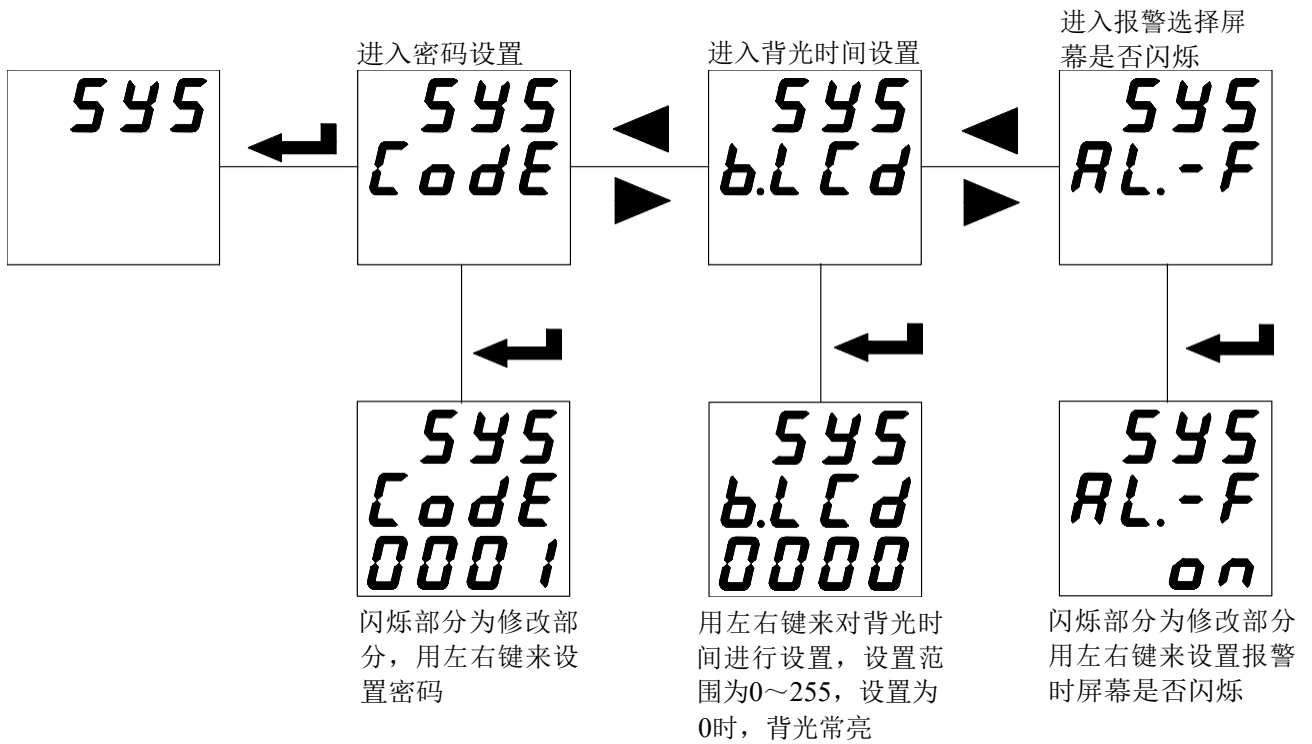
SYS

进入密码设置
SYS
CodE

进入背光时间设置
SYS
b.LCd

进入报警选择屏幕是否闪烁
SYS
AL.-F

SYS
CodE
0001
闪烁部分为修改部分，用左右键来设置密码

SYS
b.LCd
0000
用左右键来对背光时间进行设置，设置范围为0～255，设置为0时，背光常亮

SYS
AL.-F
on
闪烁部分为修改部分用左右键来设置报警时屏幕是否闪烁